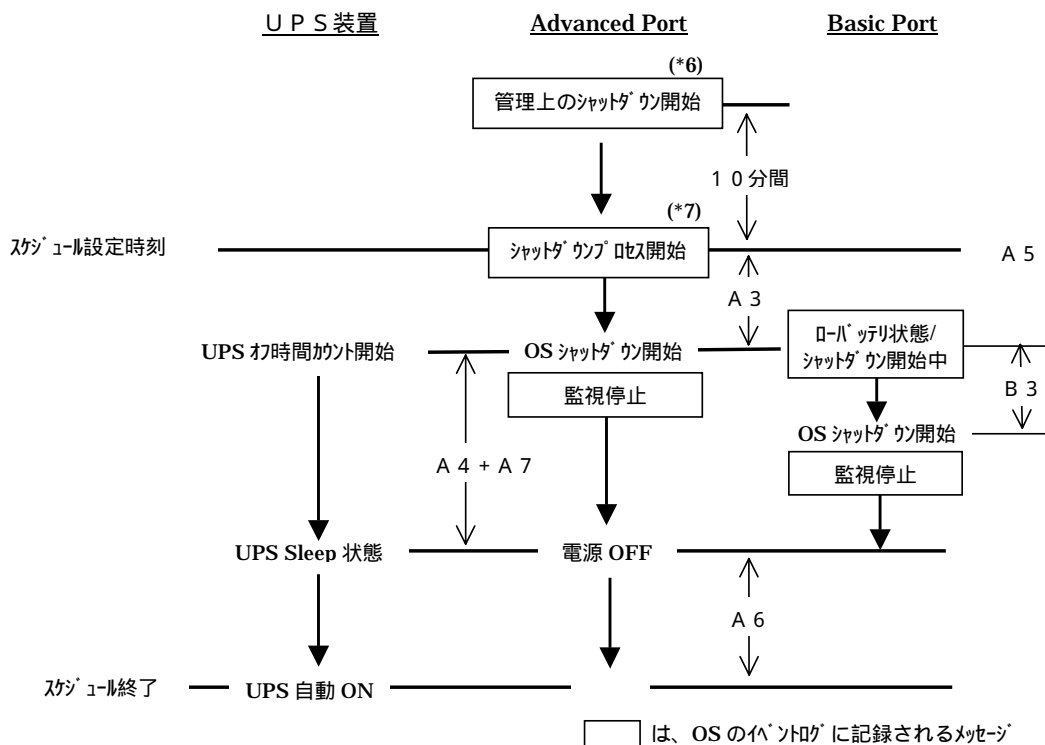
ＵＰＳ装置

Advanced Port

Basic Port

(*6)

管理上のｼｬｯﾄﾀﾞｳﾝ開始

１０分間

(*7)

ｽｹｼﾞｭｰﾙ設定時刻

ｼｬｯﾄﾀﾞｳﾝﾌﾟﾛｾｽ開始

Ａ５

Ａ３

UPS ｵﾌ時間ｶｳﾝﾄ開始

OS ｼｬｯﾄﾀﾞｳﾝ開始

ﾛｰﾊﾞｯﾃﾘ状態/ ｼｬｯﾄﾀﾞｳﾝ開始中

監視停止

Ｂ３

OS ｼｬｯﾄﾀﾞｳﾝ開始

Ａ４＋Ａ７

監視停止

UPS Sleep 状態

電源 OFF

Ａ６

ｽｹｼﾞｭｰﾙ終了

UPS 自動 ON

は、OS のｲﾍﾞﾝﾄﾛｸﾞに記録されるﾒｯｾｰｼﾞ